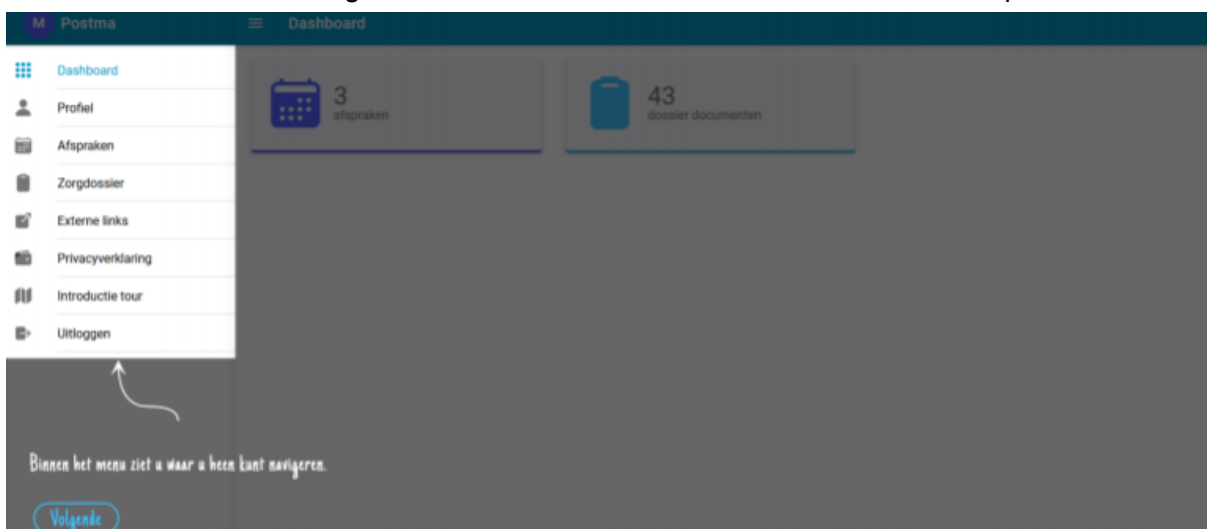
M Postma

Dashboard

Dashboard

Profiel

Afspraken

Zorgdossier

Externe links

Privacyverklaring

Introductie tour

Uitloggen

3
afspraken

43
dossier documenten

Binnen het menu ziet u waar u heen kunt navigeren.

Volgende